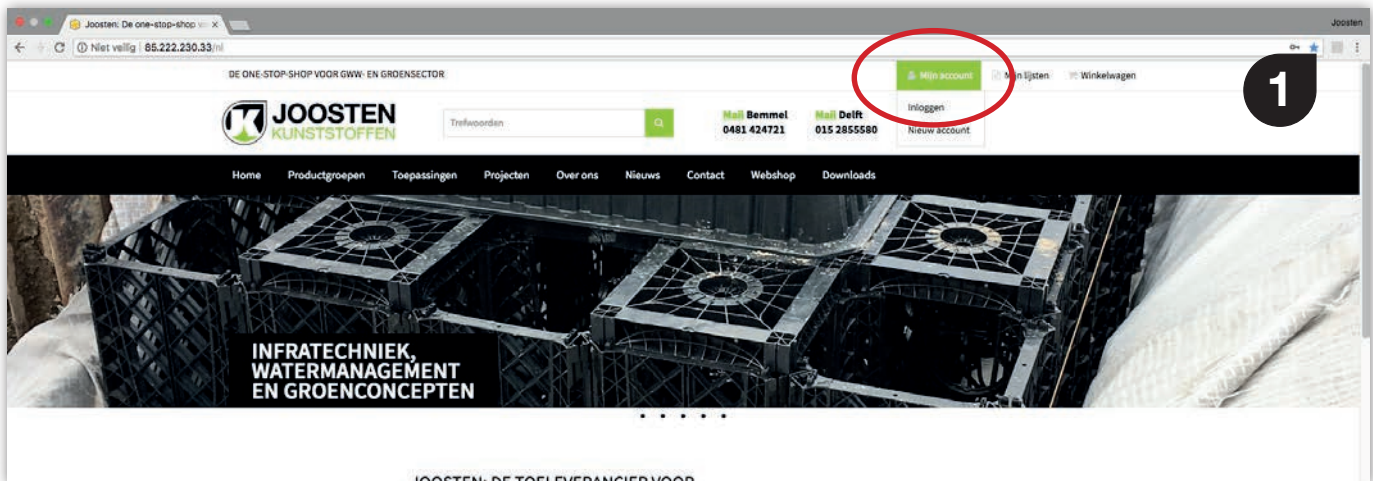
Joosten: De one-stop-shop vo ×

Joosten

Niet veilig | 85.222.230.33/nl

DE ONE-STOP-SHOP VOOR GWW- EN GROENSECTOR

Mijn account

Mijn lijsten

Winkelwagen

Inloggen

Nieuw account

1

JOOSTEN KUNSTSTOFFEN

Trefwoorden

Mail Bemmel 0481 424721

Mail Delft 015 2855580

Home Productgroepen Toepassingen Projecten Over ons Nieuws Contact Webshop Downloads

INFRATECHNIEK, WATERMANAGEMENT EN GROENCONCEPTEN

JOOSTEN: DE TOELEVERANCIER VOOR